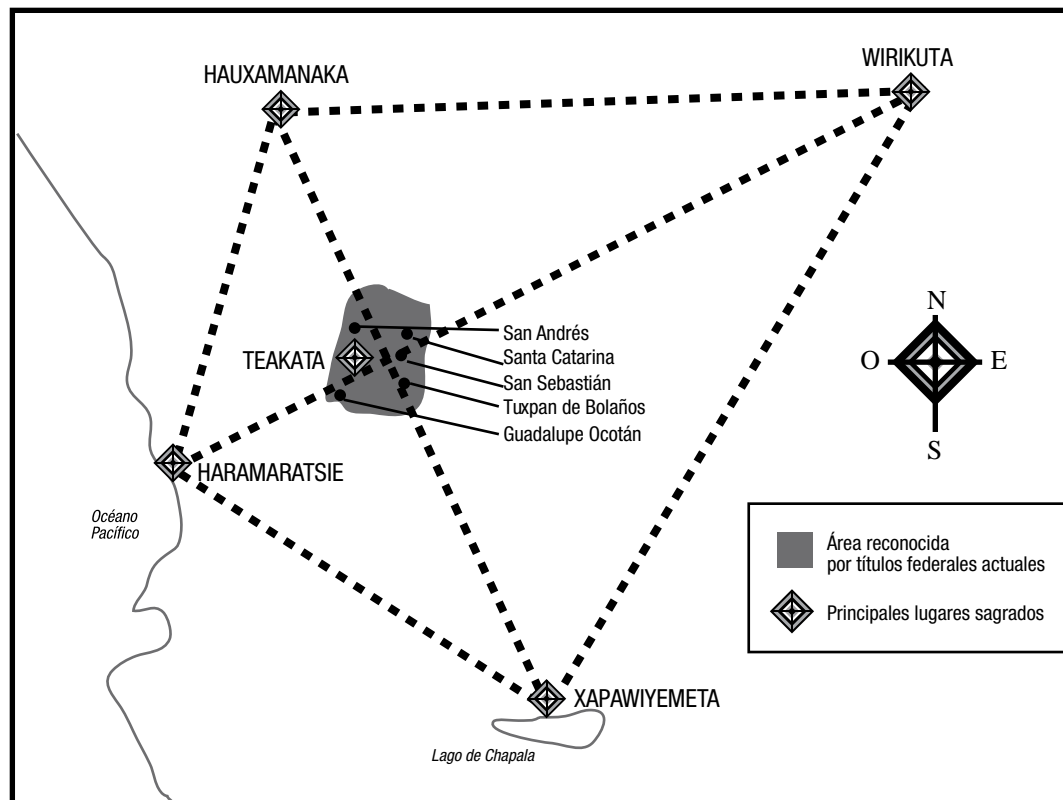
HAUXAMANAKA

WIRIKUTA

TEAKATA

San Andrés
Santa Catarina
San Sebastián
Tuxpan de Bolaños
Guadalupe Ocotán

N
O
E
S

HARAMARATSIE

Océano Pacífico

Área reconocida por títulos federales actuales

Principales lugares sagrados

XAPAWIYEMETA

Lago de Chapala